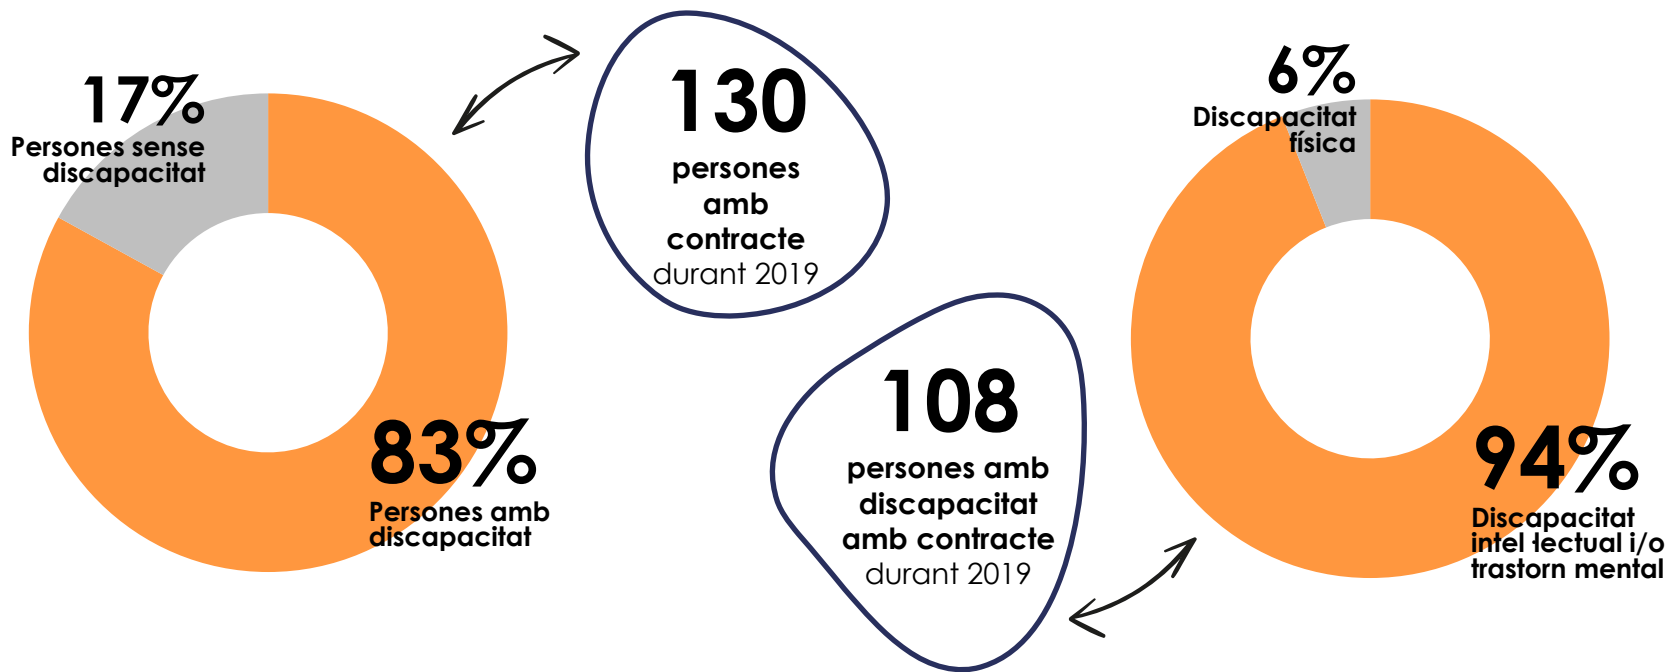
17%
Persones sense discapacitat

83%
Persones amb discapacitat

130
persones amb contracte
durant 2019

108
persones amb discapacitat amb contracte
durant 2019

6%
Discapacitat física

94%
Discapacitat intel·lectual i/o trastorn mental